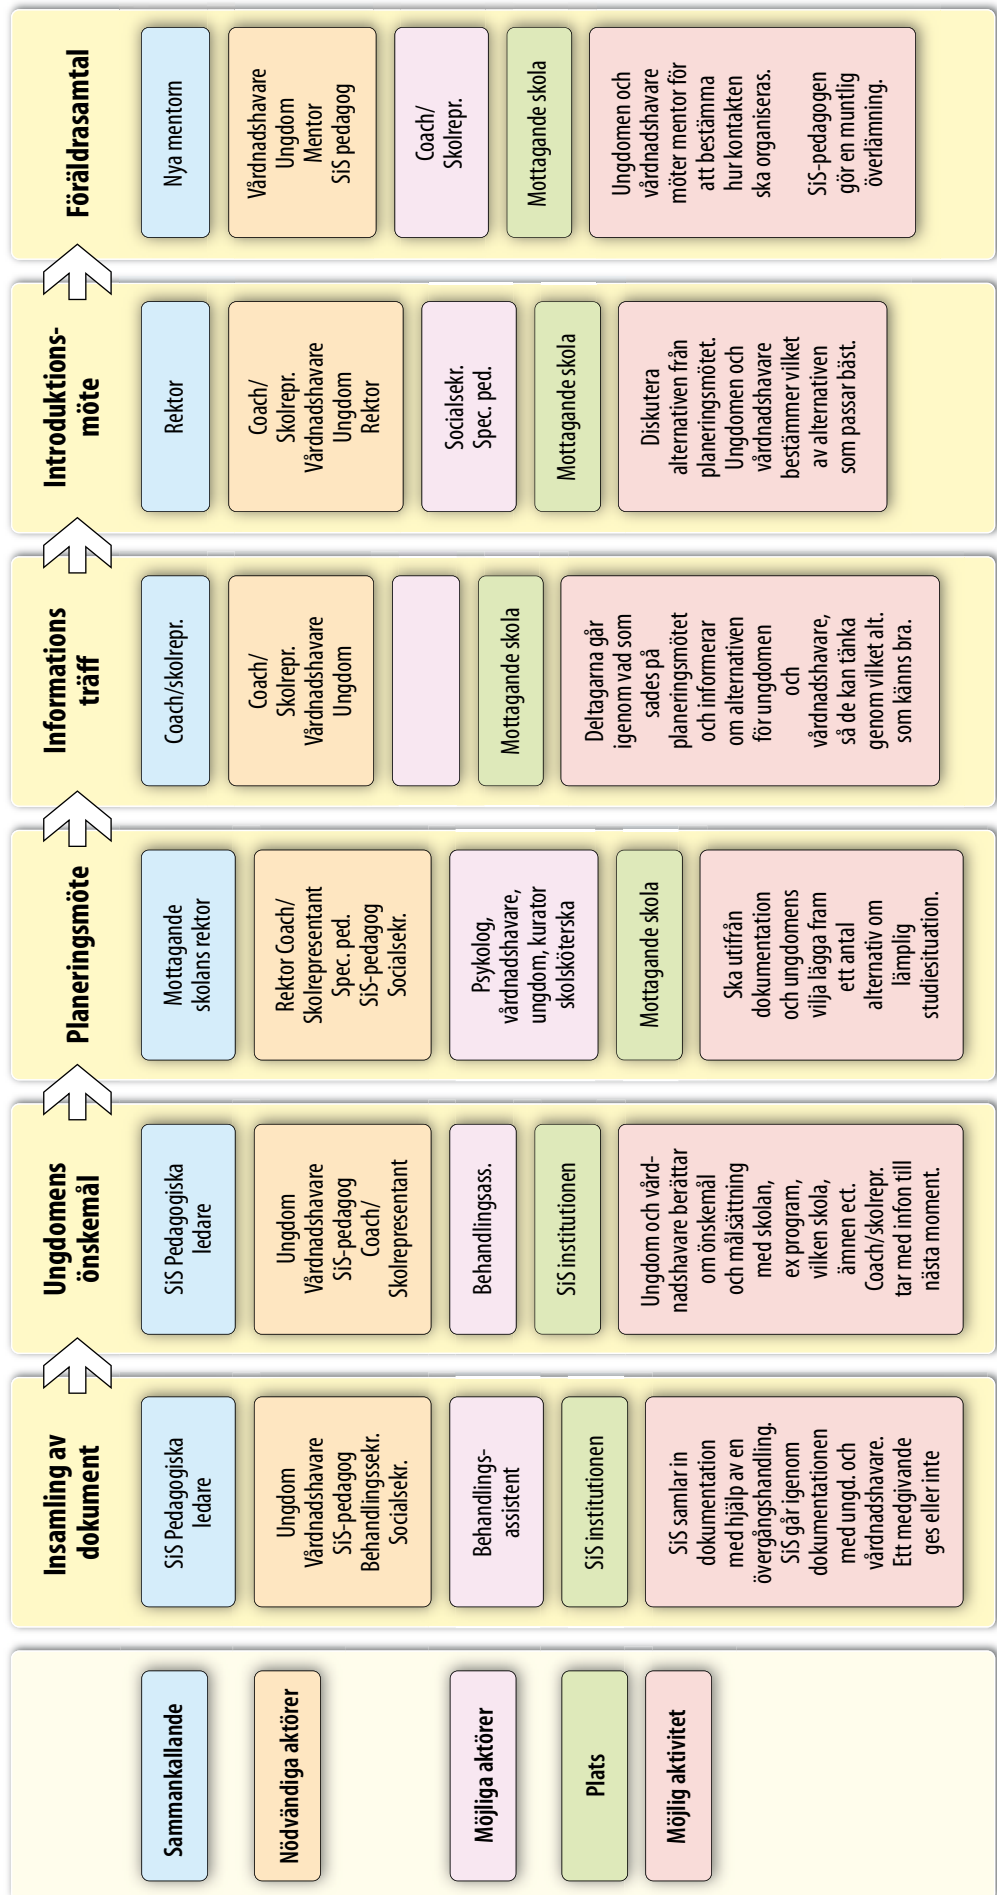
Sammankallande
Nödvändiga aktörer
Möjliga aktörer
Plats
Möjlig aktivitet

Insamling av dokument
SiS Pedagogiska ledare
Ungdom Vårdnadshavare SiS-pedagog Behandlingssekr. Socialsekr.
Behandlingsassistent
SiS institutionen
SiS samlar in dokumentation med hjälp av en övergångshandling. SiS går igenom dokumentationen med ungd. och vårdnadshavare. Ett medgivande ges eller inte

Ungdomens önskemål
SiS Pedagogiska ledare
Ungdom Vårdnadshavare SiS-pedagog Coach/ Skolrepresentant
Behandlingsass.
SiS institutionen
Ungdom och vårdnadshavare berättar om önskemål och målsättning med skolan, ex program, vilken skola, ämnen ect. Coach/skolrepr. tar med infon till nästa moment.

Planeringsmöte
Mottagande skolans rektor
Rektor Coach/ Skolrepresentant Spec. ped. SiS-pedagog Socialsekr.
Psykolog, vårdnadshavare, ungdom, kurator skolsköterska
Mottagande skola
Ska utifrån dokumentation och ungdomens vilja lägga fram ett antal alternativ om lämplig studiesituation.

Informations träff
Coach/skolrepr.
Coach/ Skolrepr. Vårdnadshavare Ungdom
Mottagande skola
Deltagarna går igenom vad som sades på planeringsmötet och informerar om alternativen för ungdomen och vårdnadshavare, så de kan tänka genom vilket alt. som känns bra.

Introduktionsmöte
Rektor
Coach/ Skolrepr. Vårdnadshavare Ungdom Rektor
Socialsekr. Spec. ped.
Mottagande skola
Diskutera alternativen från planeringsmötet. Ungdomen och vårdnadshavare bestämmer vilket av alternativen som passar bäst.

Föräldrasamtal
Nya mentom
Vårdnadshavare Ungdom Mentor SiS pedagog
Coach/ Skolrepr.
Mottagande skola
Ungdomen och vårdnadshavare möter mentor för att bestämma hur kontakten ska organiseras.

SiS-pedagogen gör en muntlig överlämning.